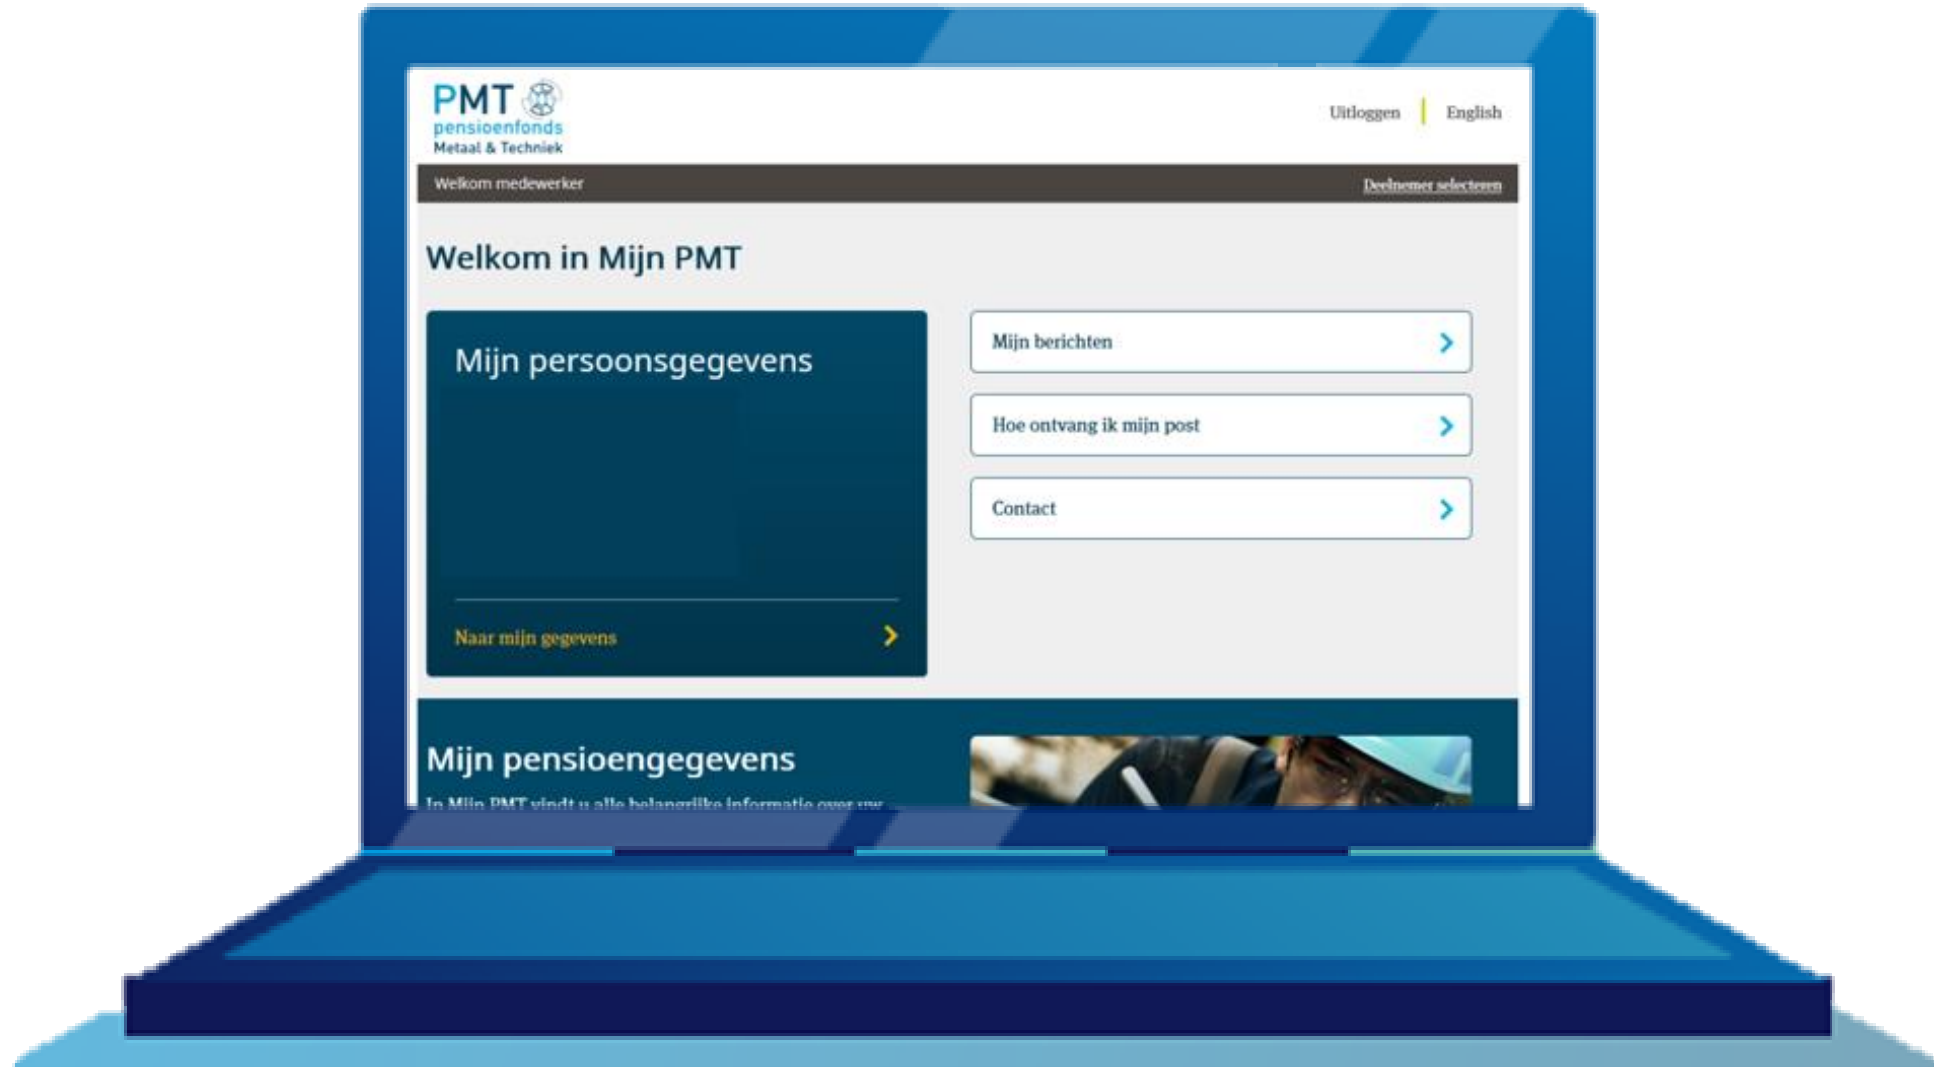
PMT
pensioenfonds
Metaal & Techniek

Uitloggen | English

Welkom medewerker

Deelnemer selecteren

Welkom in Mijn PMT

Mijn persoonsgegevens

Naar mijn gegevens

Mijn berichten

Hoe ontvang ik mijn post

Contact

Mijn pensioengegevens

In Mijn PMT vindt u alle belangrijke informatie over uw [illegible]